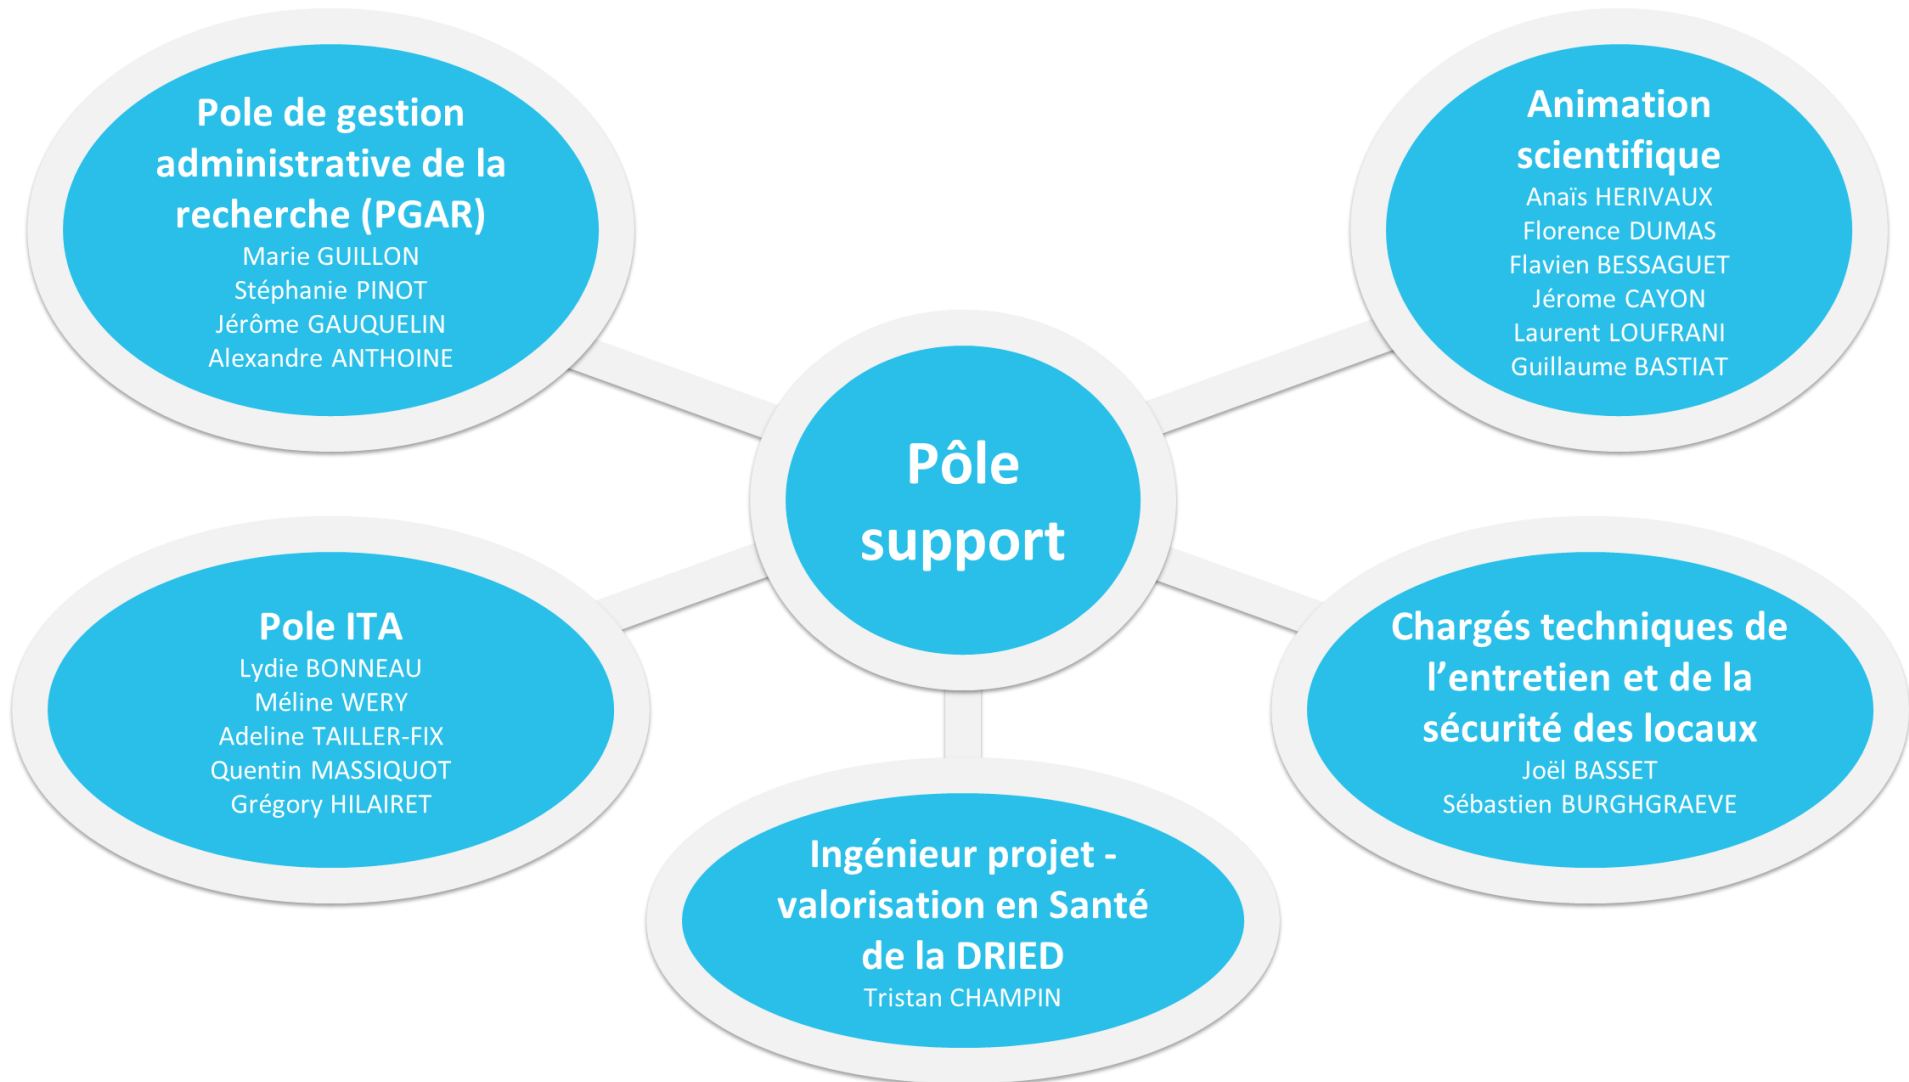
Pole de gestion administrative de la recherche (PGAR)
Marie GUILLON
Stéphanie PINOT
Jérôme GAUQUELIN
Alexandre ANTHOINE

Animation scientifique
Anaïs HERIVAUX
Florence DUMAS
Flavien BESSAGUET
Jérome CAYON
Laurent LOUFRANI
Guillaume BASTIAT

Pôle support

Pole ITA
Lydie BONNEAU
Méline WERY
Adeline TAILLER-FIX
Quentin MASSIQUOT
Grégory HILAIRET

Chargés techniques de l'entretien et de la sécurité des locaux
Joël BASSET
Sébastien BURGHGRAEVE

Ingénieur projet - valorisation en Santé de la DRIED
Tristan CHAMPIN